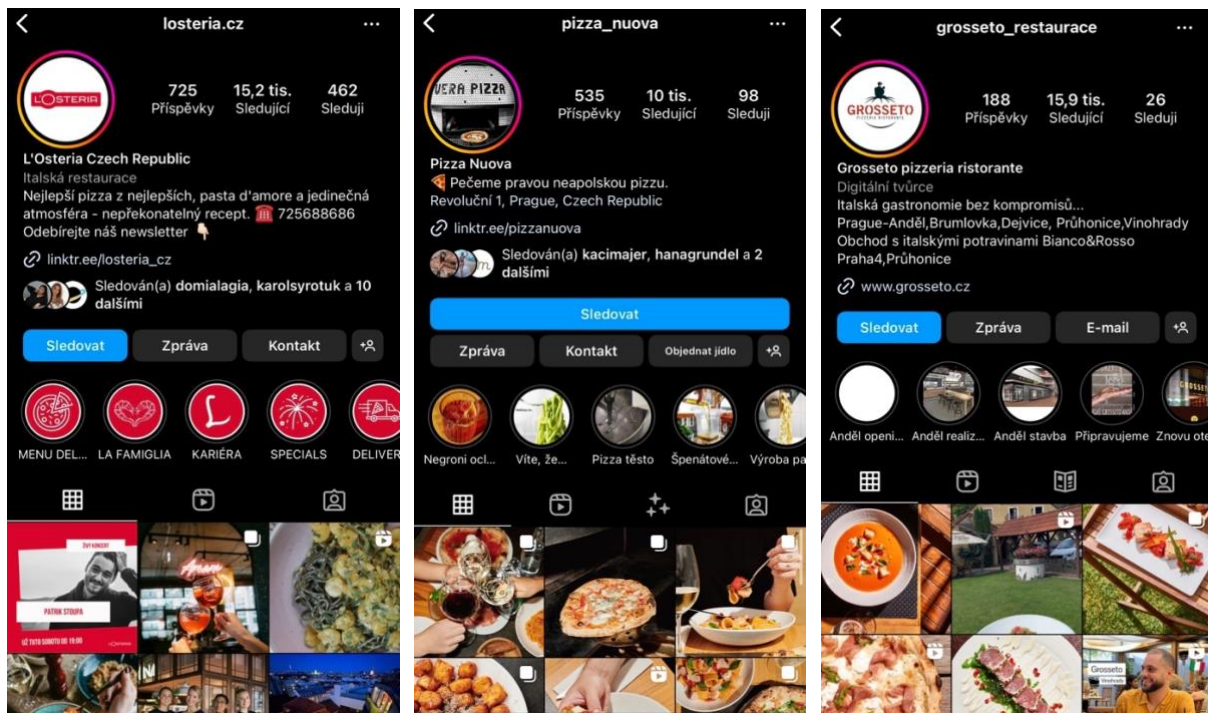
losteria.cz

L'OSTERIA

725 Příspěvky
15,2 tis. Sledující
462 Sleduji

L'Osteria Czech Republic
Italská restaurace
Nejlepší pizza z nejlepších, pasta d'amore a jedinečná atmosféra - nepřekonatelný recept. ☎️ 725688686
Odebírejte náš newsletter 👇

linktr.ee/losteria_cz

Sledován(a) domialagia, karolsyrotuk a 10 dalšími

Sledovat | Zpráva | Kontakt

MENU DEL... | LA FAMIGLIA | KARIÉRA | SPECIALS | DELIVER

ŽIVÝ KONCERT
PATRIK STOUPA
UŽ TUTO SOBOTU OD 19:00
L'OSTERIA

pizza_nuova

VERA PIZZA

535 Příspěvky
10 tis. Sledující
98 Sleduji

Pizza Nuova
🍕 Pečeme pravou neapolskou pizzu.
Revoluční 1, Prague, Czech Republic

linktr.ee/pizzanuova

Sledován(a) kacimajer, hanagrundel a 2 dalšími

Sledovat
Zpráva | Kontakt | Objednat jídlo

Negroni ocl... | Víte, že... | Pizza těsto | Špenátové... | Výroba pa

grosseto_restaurace

GROSSETO
PIZZERIA RISTORANTE

188 Příspěvky
15,9 tis. Sledující
26 Sleduji

Grosseto pizzeria ristorante
Digitální tvůrce
Italská gastronomie bez kompromisů...
Prague-Anděl,Brumlovka,Dejvice, Průhonice,Vinohrady
Obchod s italskými potravinami Bianco&Rosso Praha4,Průhonice

www.grosseto.cz

Sledovat | Zpráva | E-mail

Anděl openi... | Anděl realiz... | Anděl stavba | Připravujeme | Znovu ote

Grosseto